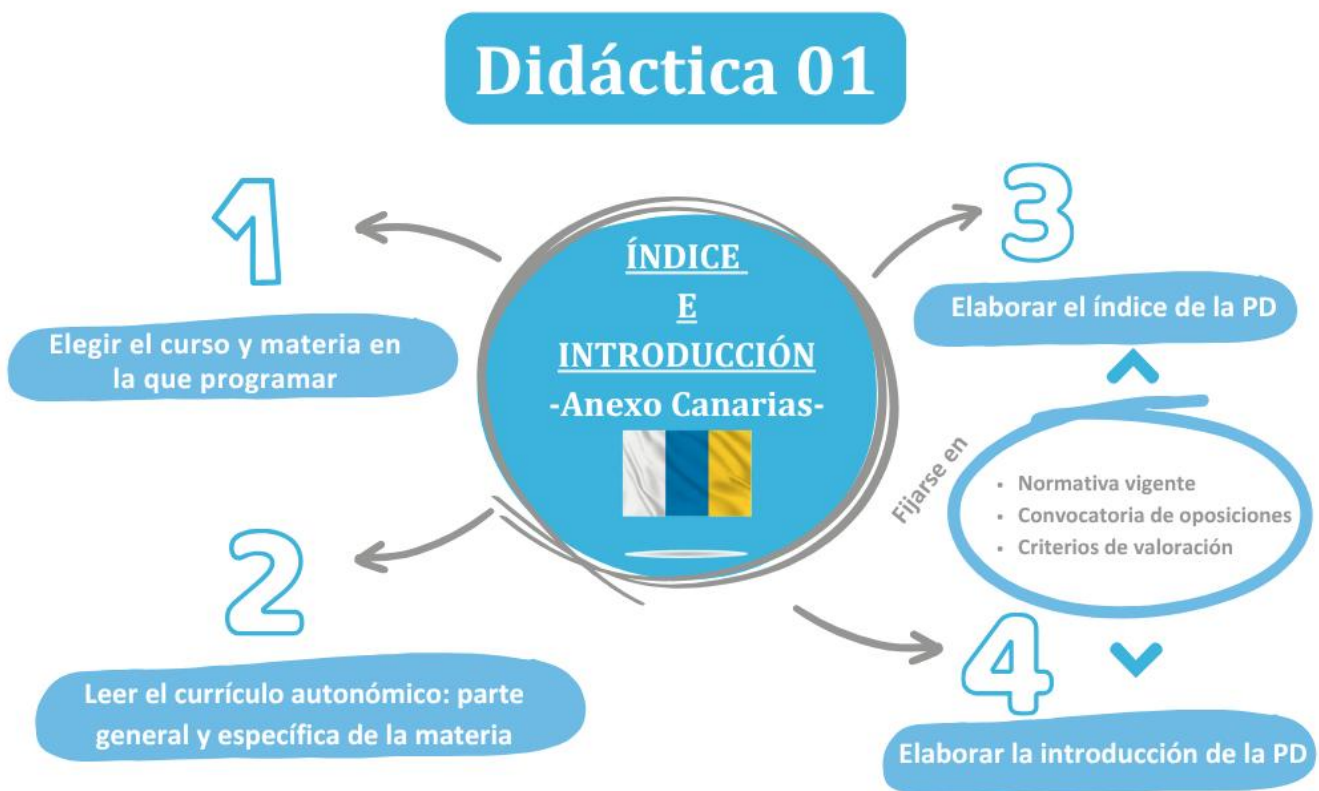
Didáctica 01

ÍNDICE
E
INTRODUCCIÓN
-Anexo Canarias-

1

Elegir el curso y materia en la que programar

2

Leer el currículo autonómico: parte general y específica de la materia

3

Elaborar el índice de la PD

Fijarse en

- Normativa vigente
- Convocatoria de oposiciones
- Criterios de valoración

4

Elaborar la introducción de la PD